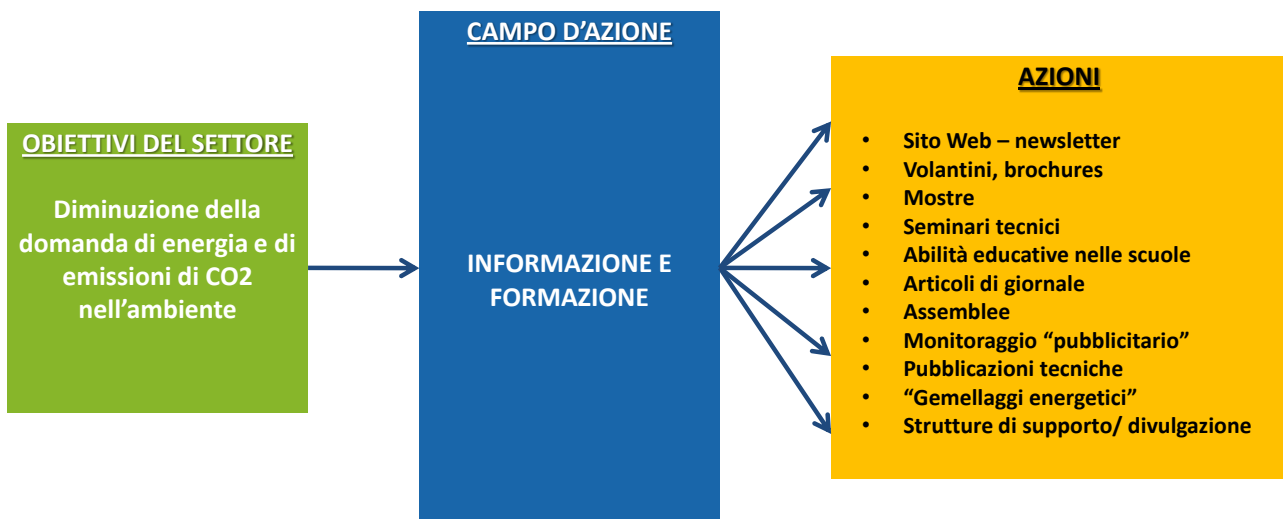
OBIETTIVI DEL SETTORE

Diminuzione della domanda di energia e di emissioni di CO2 nell'ambiente

CAMPO D'AZIONE

INFORMAZIONE E FORMAZIONE

AZIONI

- Sito Web – newsletter
- Volantini, brochures
- Mostre
- Seminari tecnici
- Abilità educative nelle scuole
- Articoli di giornale
- Assemblee
- Monitoraggio "pubblicitario"
- Pubblicazioni tecniche
- "Gemellaggi energetici"
- Strutture di supporto/ divulgazione